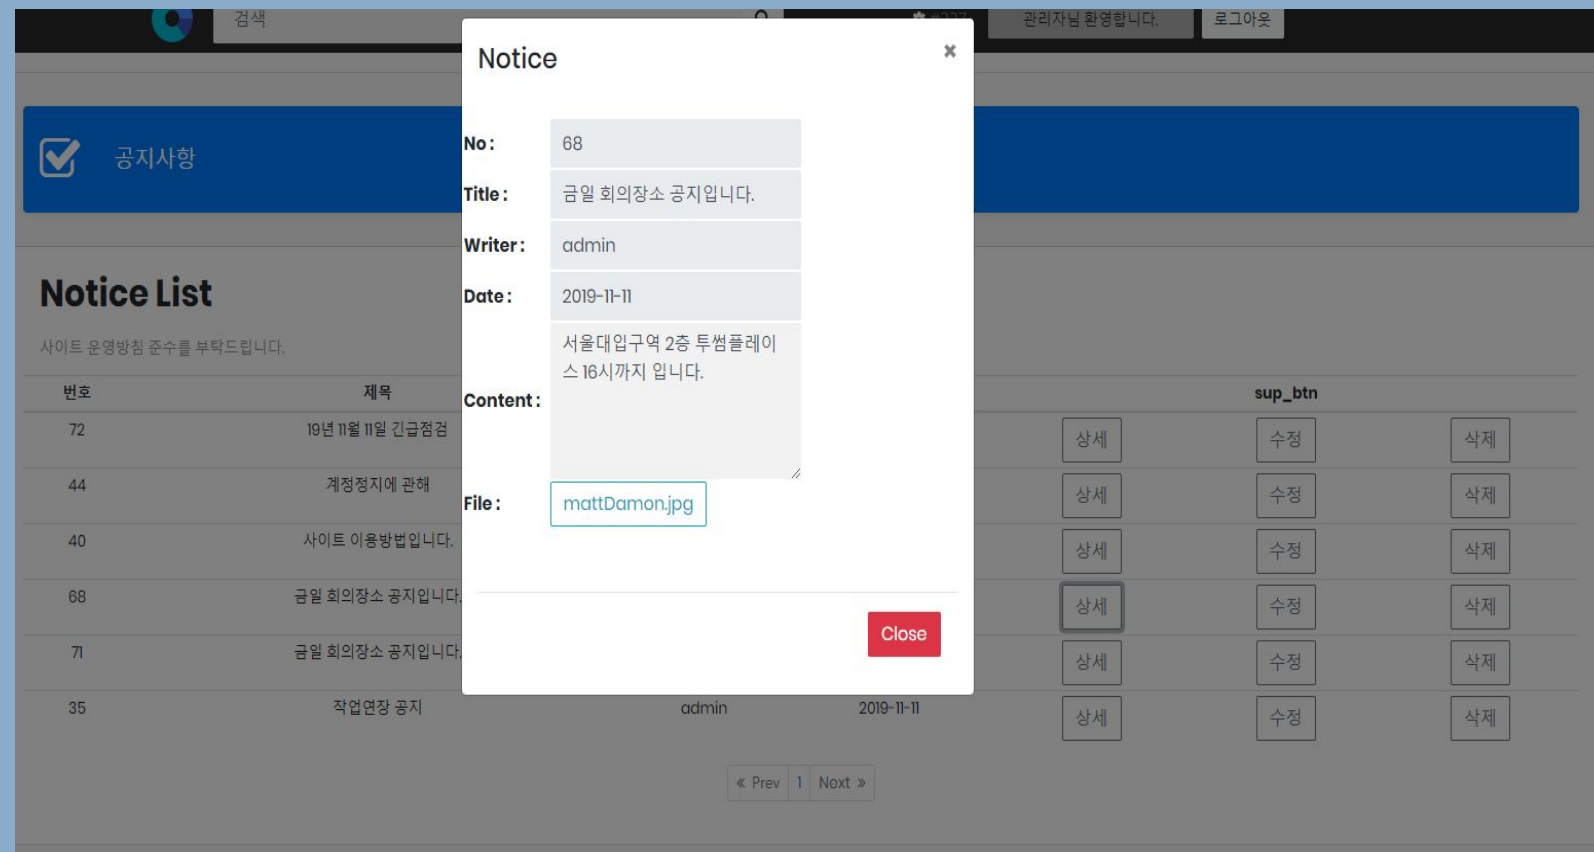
검색

관리자님 환영합니다.

로그아웃

공지사항

Notice List

사이트 운영방침 준수를 부탁드립니다.

| 번호 | 제목 | | | | sup_btn | |
|---|---|---|---|---|---|---|
| 72 | 19년 11월 11일 긴급점검 | | | 상세 | 수정 | 삭제 |
| 44 | 계정정지에 관해 | | | 상세 | 수정 | 삭제 |
| 40 | 사이트 이용방법입니다. | | | 상세 | 수정 | 삭제 |
| 68 | 금일 회의장소 공지입니다. | | | 상세 | 수정 | 삭제 |
| 71 | 금일 회의장소 공지입니다. | | | 상세 | 수정 | 삭제 |
| 35 | 작업연장 공지 | admin | 2019-11-11 | 상세 | 수정 | 삭제 |

« Prev 1 Next »

Notice

×

No : 68

Title : 금일 회의장소 공지입니다.

Writer : admin

Date : 2019-11-11

Content : 서울대입구역 2층 투썸플레이스 16시까지 입니다.

File : mattDamon.jpg

Close